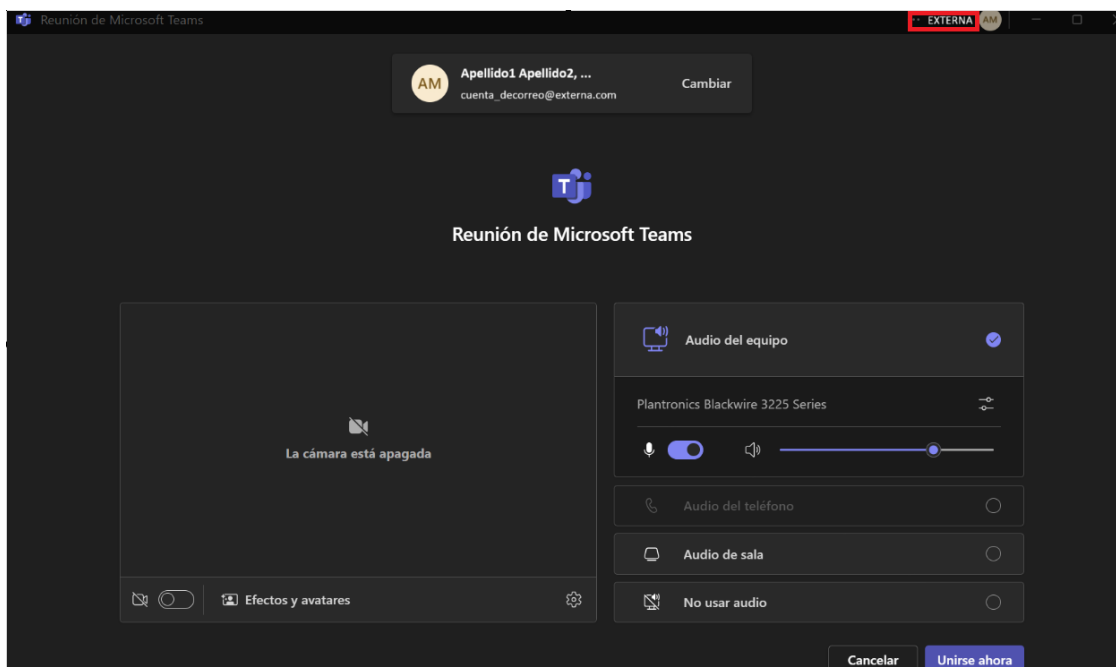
Reunión de Microsoft Teams

EXTERNA AM

AM Apellido1 Apellido2, ...
cuenta_decorreo@externa.com
Cambiar

Reunión de Microsoft Teams

La cámara está apagada

Efectos y avatares

Audio del equipo

Plantronics Blackwire 3225 Series

Audio del teléfono

Audio de sala

No usar audio

Cancelar
Unirse ahora